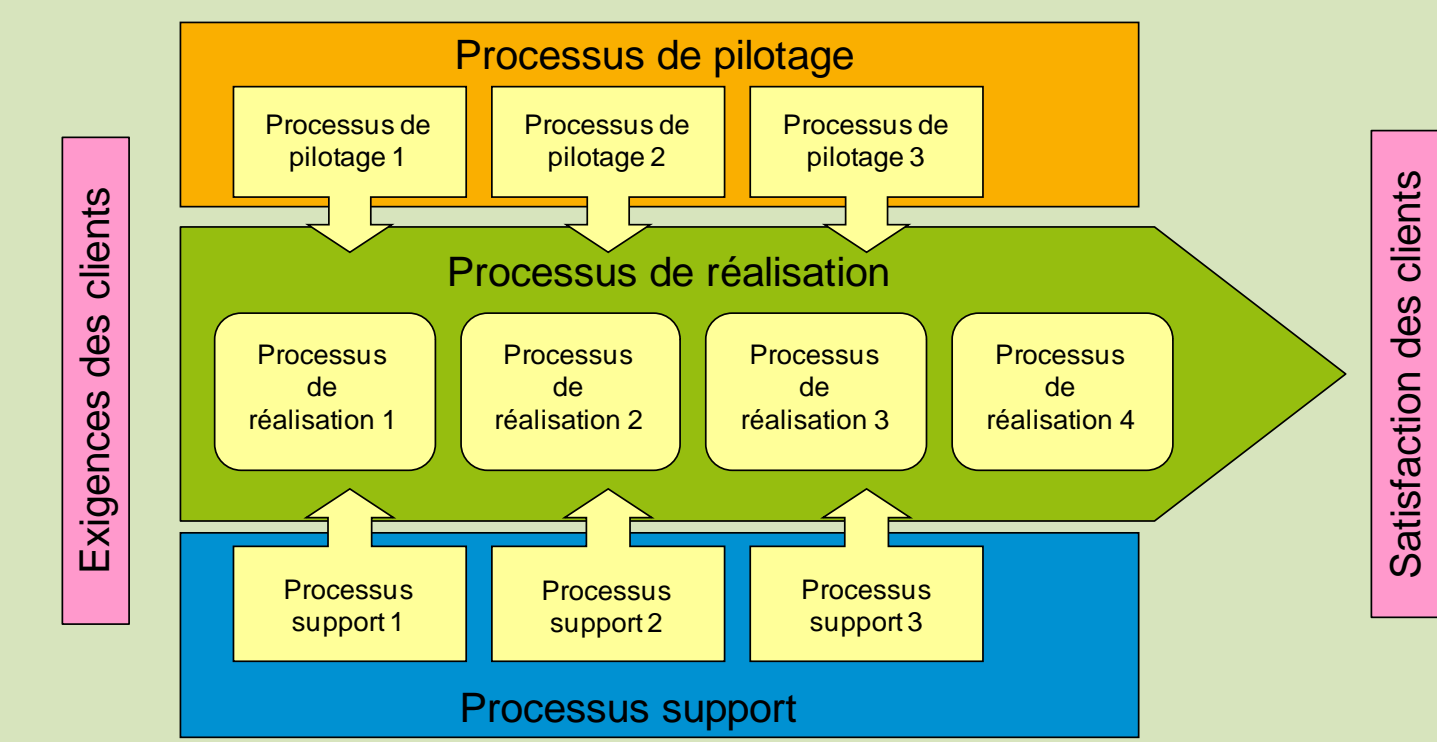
Exigences des clients

Processus de pilotage

Processus de pilotage 1

Processus de pilotage 2

Processus de pilotage 3

Processus de réalisation

Processus de réalisation 1

Processus de réalisation 2

Processus de réalisation 3

Processus de réalisation 4

Processus support 1

Processus support 2

Processus support 3

Processus support

Satisfaction des clients